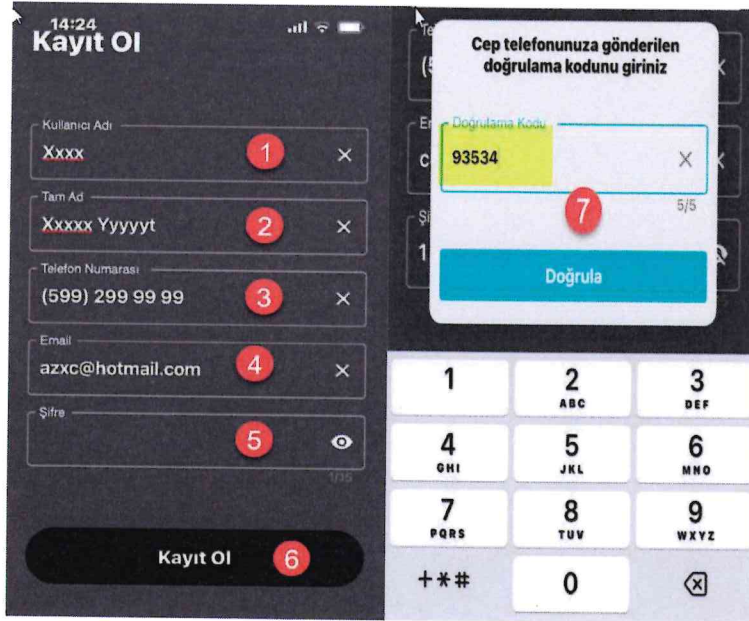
14:24
Kayıt Ol

Kullanıcı Adı
Xxxx
1

Tam Ad
Xxxxx Yyyyyt
2

Telefon Numarası
(599) 299 99 99
3

Email
azxc@hotmail.com
4

Şifre
5
1/35

Kayıt Ol
6

Te
(5
Em
c
Şif
1

Cep telefonunuza gönderilen doğrulama kodunu giriniz

Doğrulama Kodu
93534
7
5/5

Doğrula

1
2 ABC
3 DEF
4 GHI
5 JKL
6 MNO
7 PQRS
8 TUV
9 WXYZ
+*#
0